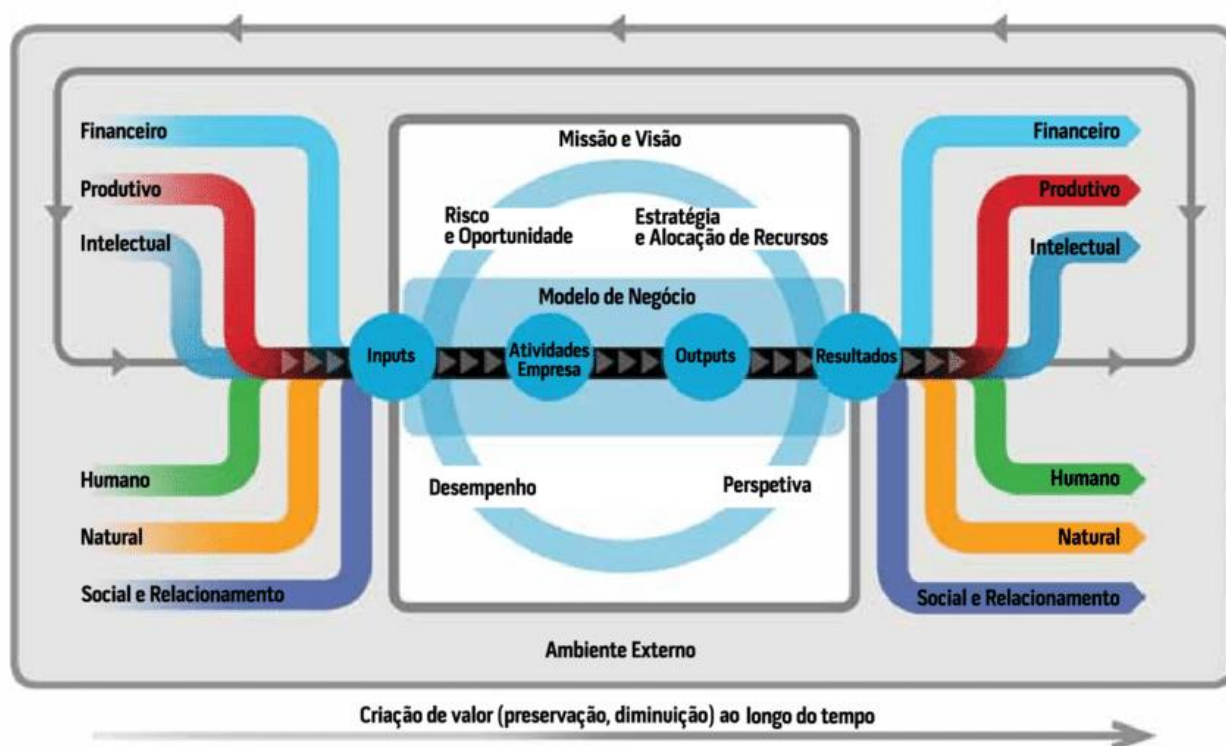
Financeiro
Produtivo
Intelectual
Humano
Natural
Social e Relacionamento

Missão e Visão
Risco e Oportunidade
Estratégia e Alocação de Recursos
Modelo de Negócio
Inputs
Atividades Empresa
Outputs
Resultados
Desempenho
Perspetiva

Financeiro
Produtivo
Intelectual
Humano
Natural
Social e Relacionamento

Ambiente Externo

Criação de valor (preservação, diminuição) ao longo do tempo